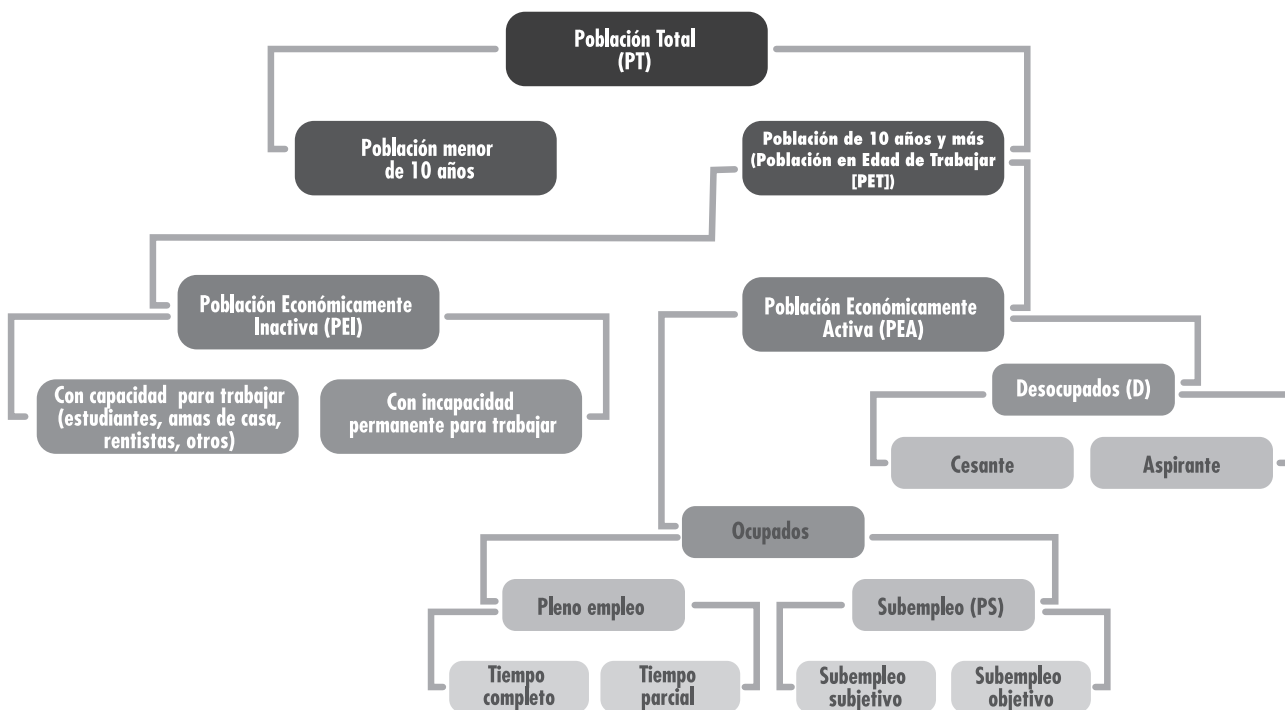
Población Total
(PT)

Población menor
de 10 años

Población de 10 años y más
(Población en Edad de Trabajar
[PET])

Población Económicamente
Inactiva (PEI)

Población Económicamente
Activa (PEA)

Con capacidad para trabajar
(estudiantes, amas de casa,
rentistas, otros)

Con incapacidad
permanente para trabajar

Desocupados (D)

Cesante

Aspirante

Ocupados

Pleno empleo

Subempleo (PS)

Tiempo
completo

Tiempo
parcial

Subempleo
subjetivo

Subempleo
objetivo